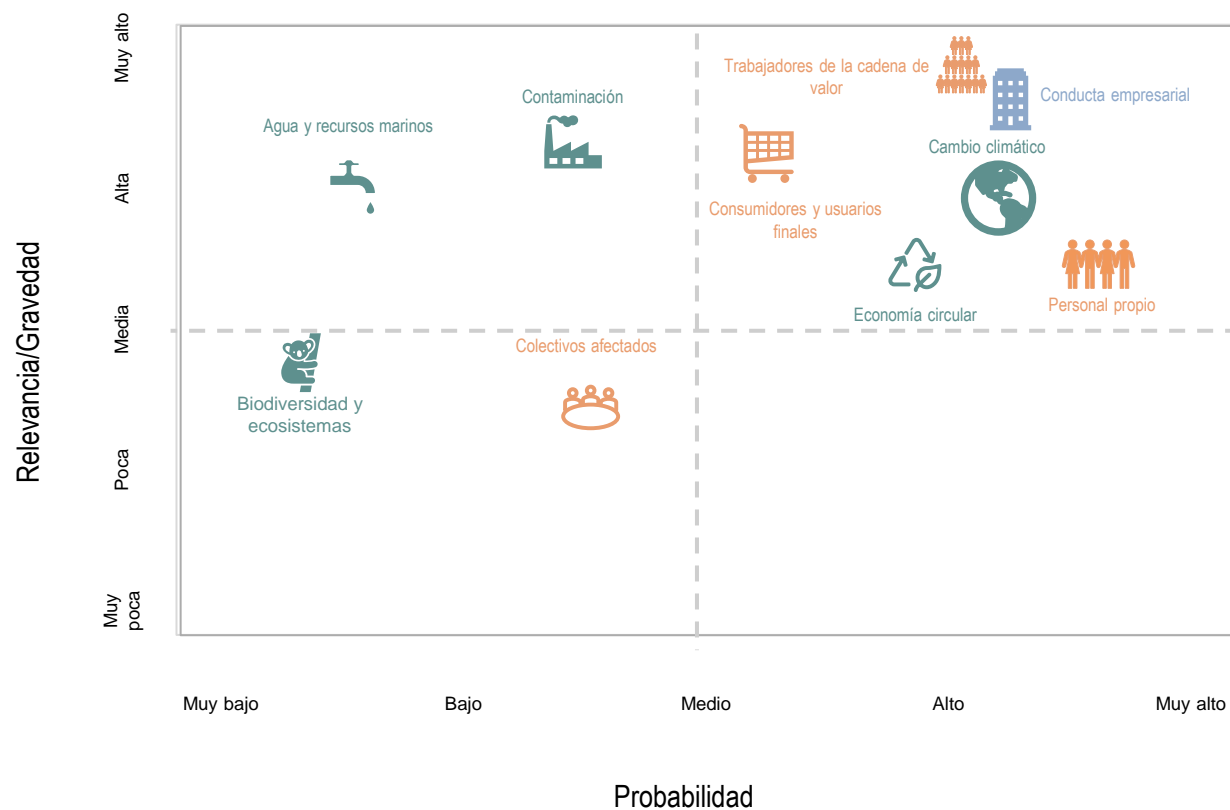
Relevancia/Gravedad

Muy alto
Alta
Media
Poca
Muy poca

Trabajadores de la cadena de valor

Conducta empresarial

Contaminación

Agua y recursos marinos

Cambio climático

Consumidores y usuarios finales

Economía circular

Personal propio

Colectivos afectados

Biodiversidad y ecosistemas

Muy bajo
Bajo
Medio
Alto
Muy alto

Probabilidad